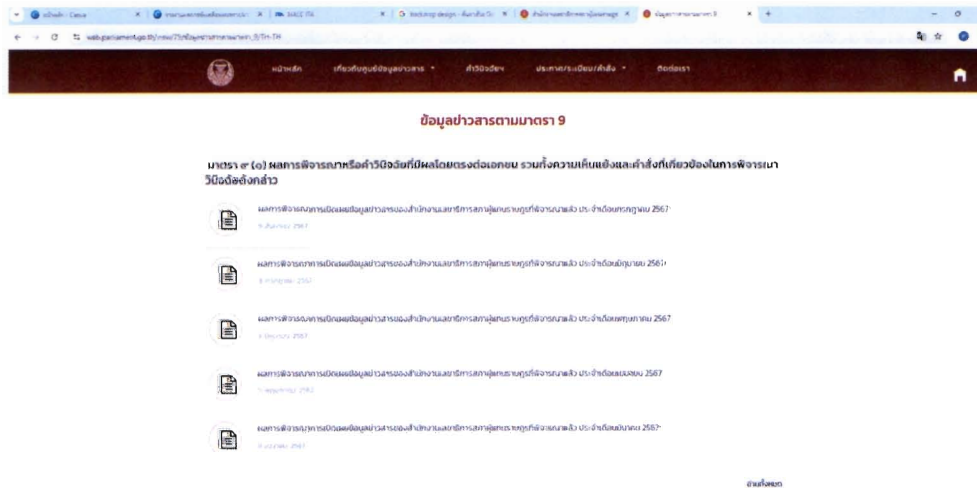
หน้าหลัก เกี่ยวกับศูนย์ข้อมูลข่าวสาร คำวินิจฉัย ประกาศ/ระเบียบ/คำสั่ง ติดต่อเรา

ข้อมูลข่าวสารตามมาตรา 9

มาตรา ๙ (๑) ผลการพิจารณาหรือคำวินิจฉัยที่มีผลโดยตรงต่อเอกชน รวมทั้งความเห็นแย้งและคำสั่งที่เกี่ยวข้องในการพิจารณาวินิจฉัยดังกล่าว

ผลการพิจารณาการเปิดเผยข้อมูลข่าวสารของสำนักงานเลขาธิการสภาผู้แทนราษฎรที่พิจารณาแล้ว ประจำเดือนกรกฎาคม 2567
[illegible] 2567

ผลการพิจารณาการเปิดเผยข้อมูลข่าวสารของสำนักงานเลขาธิการสภาผู้แทนราษฎรที่พิจารณาแล้ว ประจำเดือนมิถุนายน 2567
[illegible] 2567

ผลการพิจารณาการเปิดเผยข้อมูลข่าวสารของสำนักงานเลขาธิการสภาผู้แทนราษฎรที่พิจารณาแล้ว ประจำเดือนพฤษภาคม 2567
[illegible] 2567

ผลการพิจารณาการเปิดเผยข้อมูลข่าวสารของสำนักงานเลขาธิการสภาผู้แทนราษฎรที่พิจารณาแล้ว ประจำเดือนเมษายน 2567
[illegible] 2567

ผลการพิจารณาการเปิดเผยข้อมูลข่าวสารของสำนักงานเลขาธิการสภาผู้แทนราษฎรที่พิจารณาแล้ว ประจำเดือนมีนาคม 2567
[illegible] 2567

อ่านทั้งหมด